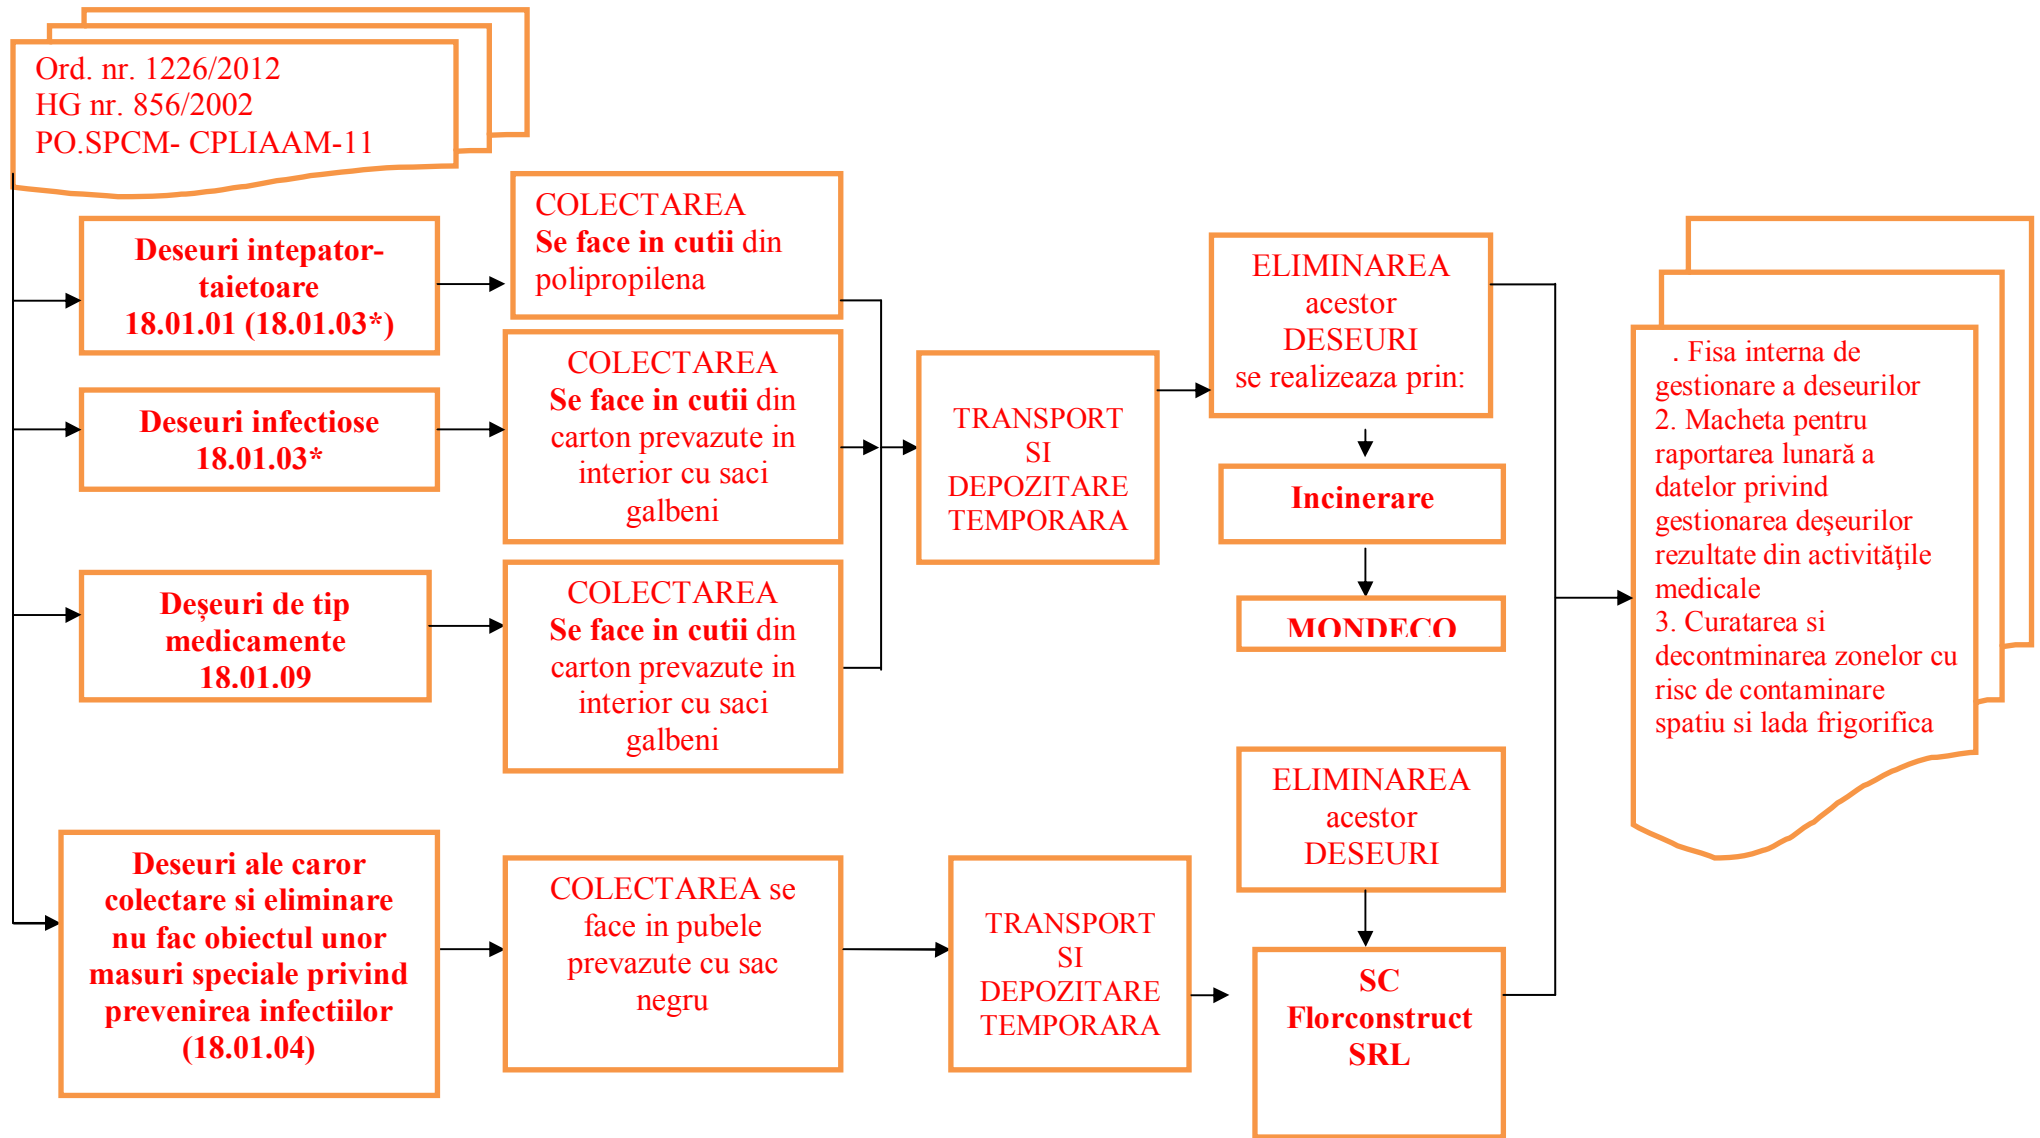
Ord. nr. 1226/2012
HG nr. 856/2002
PO.SPCM- CPLIAAM-11

Deseuri intepator-taietoare
18.01.01 (18.01.03*)

COLECTAREA
Se face in cutii din polipropilena

Deseuri infectiose
18.01.03*

COLECTAREA
Se face in cutii din carton prevazute in interior cu saci galbeni

Deşeuri de tip medicamente
18.01.09

COLECTAREA
Se face in cutii din carton prevazute in interior cu saci galbeni

TRANSPORT
SI
DEPOZITARE
TEMPORARA

ELIMINAREA
acestor
DESEURI
se realizeaza prin:

Incinerare

MONDECO

. Fisa interna de gestionare a deseurilor
2. Macheta pentru raportarea lunară a datelor privind gestionarea deşeurilor rezultate din activităţile medicale
3. Curatarea si decontminarea zonelor cu risc de contaminare spatiu si lada frigorifica

Deseuri ale caror colectare si eliminare nu fac obiectul unor masuri speciale privind prevenirea infectiilor
(18.01.04)

COLECTAREA se face in pubele prevazute cu sac negru

TRANSPORT
SI
DEPOZITARE
TEMPORARA

ELIMINAREA
acestor
DESEURI

SC
Florconstruct
SRL